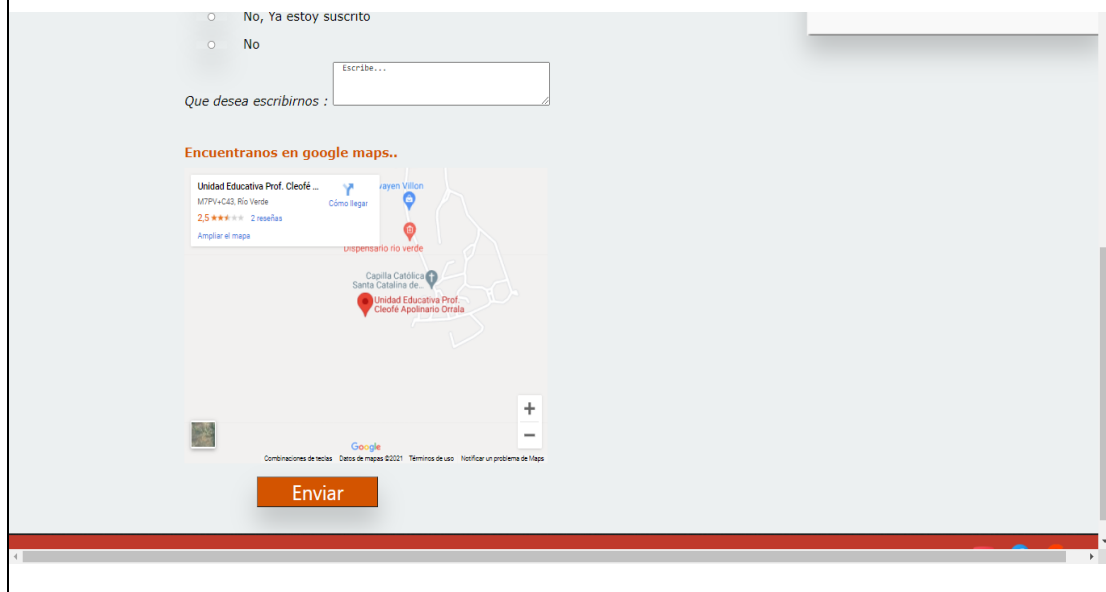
No, Ya estoy suscrito

No

Que desea escribirnos : Escribe...

Encuentranos en google maps..

Unidad Educativa Prof. Cleofé ...
M7PV+C43, Río Verde
2,5 ★★★★★ 2 reseñas
Ampliar el mapa
Cómo llegar

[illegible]ayen Villon
Dispensario rio verde
Capilla Católica Santa Catalina de...
Unidad Educativa Prof. Cleofé Apolinario Orrala

+
−
Google
Combinaciones de teclas Datos de mapas ©2021 Términos de uso Notificar un problema de Maps

Enviar